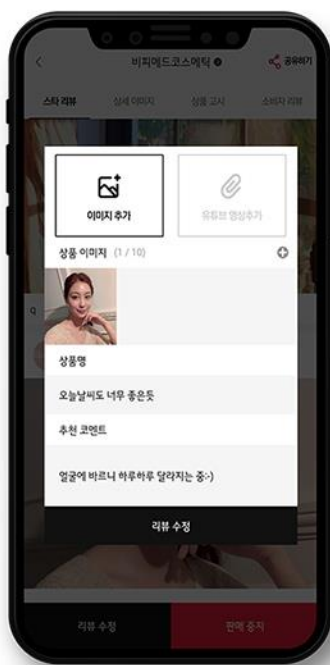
비피에드코스메틱

공유하기

스타 리뷰

상세 이미지

상품 고시

소비자 리뷰

이미지 추가

유튜브 영상추가

상품 이미지 (1 / 10)

상품명

오늘날씨도 너무 좋은듯

추천 코멘트

얼굴에 바르니 하루하루 달라지는 중:-)

리뷰 수정

리뷰 수정

판매 중지